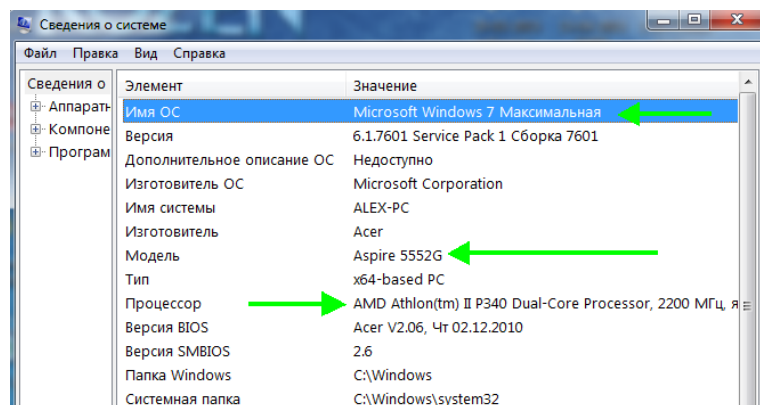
Сведения о системе

Файл Правка Вид Справка

Сведения о
Аппарат
Компоне
Програм

| Элемент | Значение |
|---|---|
| Имя ОС | Microsoft Windows 7 Максимальная |
| Версия | 6.1.7601 Service Pack 1 Сборка 7601 |
| Дополнительное описание ОС | Недоступно |
| Изготовитель ОС | Microsoft Corporation |
| Имя системы | ALEX-PC |
| Изготовитель | Acer |
| Модель | Aspire 5552G |
| Тип | x64-based PC |
| Процессор | AMD Athlon(tm) II P340 Dual-Core Processor, 2200 МГц, я |
| Версия BIOS | Acer V2.06, Чт 02.12.2010 |
| Версия SMBIOS | 2.6 |
| Папка Windows | C:\Windows |
| Системная папка | C:\Windows\system32 |